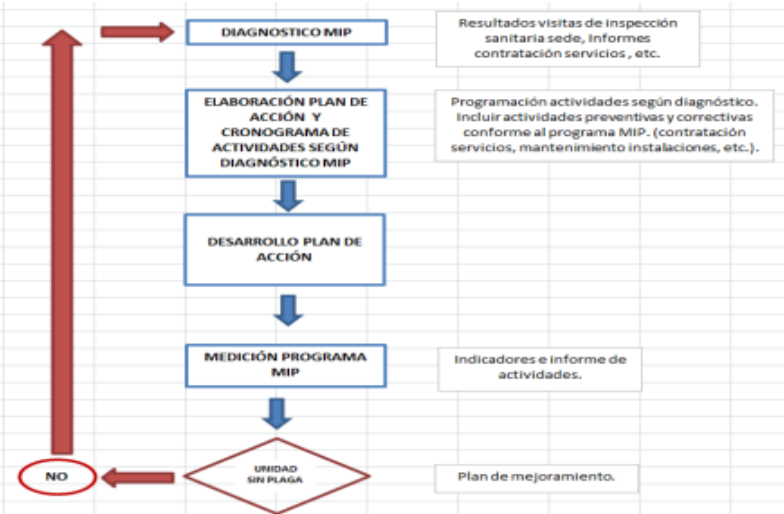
DIAGNOSTICO MIP

Resultados visitas de inspección sanitaria sede, Informes contratación servicios , etc.

ELABORACIÓN PLAN DE ACCIÓN Y CRONOGRAMA DE ACTIVIDADES SEGÚN DIAGNÓSTICO MIP

Programación actividades según diagnóstico. Incluir actividades preventivas y correctivas conforme al programa MIP. (contratación servicios, mantenimiento instalaciones, etc.).

DESARROLLO PLAN DE ACCIÓN

MEDICIÓN PROGRAMA MIP

Indicadores e informe de actividades.

NO

UNIDAD SIN PLAGA

Plan de mejoramiento.